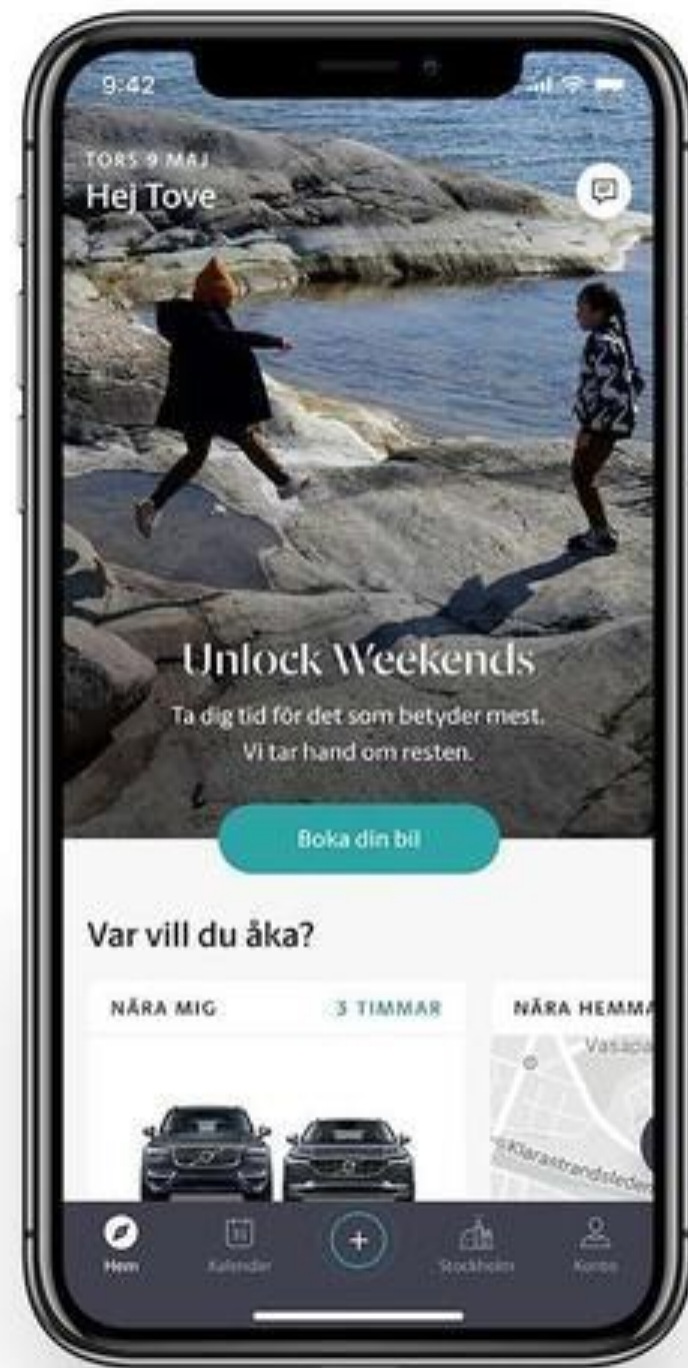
9:42

TORS 9 MAJ
Hej Tove

Unlock Weekends
Ta dig tid för det som betyder mest. Vi tar hand om resten.

Boka din bil

Var vill du åka?

NÄRA MIG
3 TIMMAR

NÄRA HEMMA

Vasapa

Klarastrandsleden

Hem
Kalender
+
Stockholm
Konto